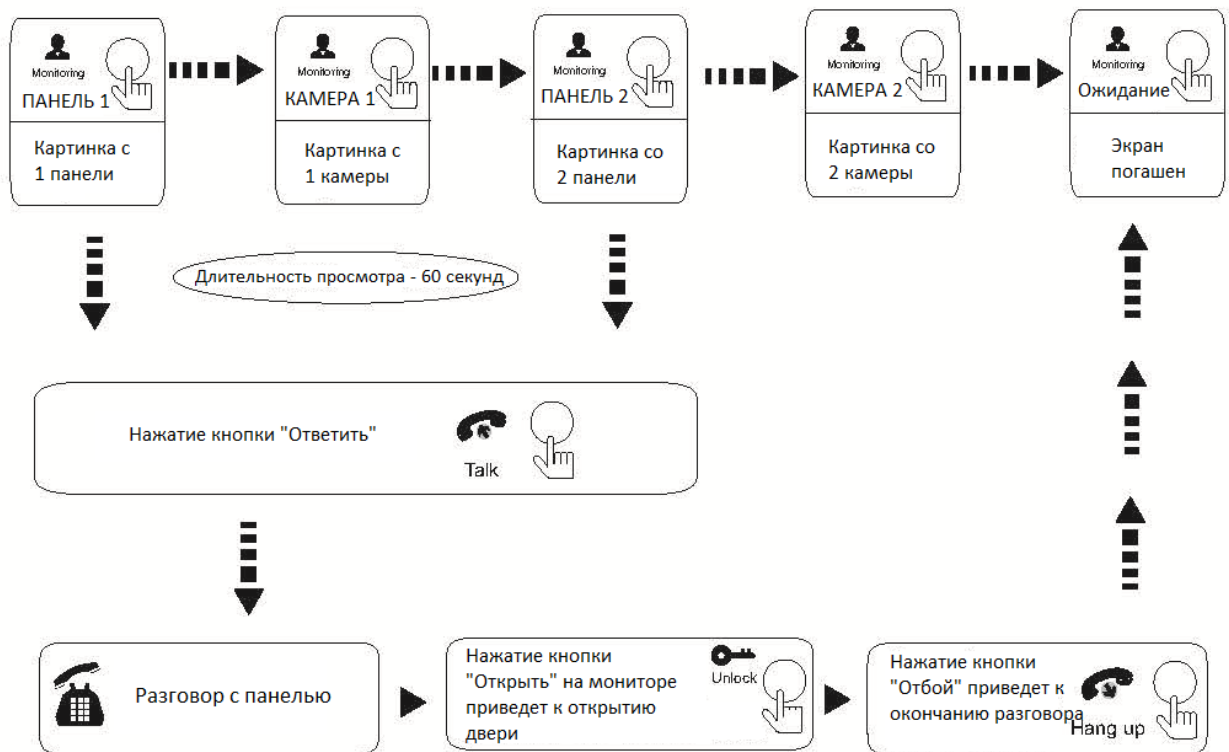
Monitoring
ПАНЕЛЬ 1

Картинка с 1 панели

Monitoring
КАМЕРА 1

Картинка с 1 камеры

Monitoring
ПАНЕЛЬ 2

Картинка со 2 панели

Monitoring
КАМЕРА 2

Картинка со 2 камеры

Monitoring
Ожидание

Экран погашен

Длительность просмотра - 60 секунд

Нажатие кнопки "Ответить"

Talk

Разговор с панелью

Нажатие кнопки "Открыть" на мониторе приведет к открытию двери

Unlock

Нажатие кнопки "Отбой" приведет к окончанию разговора

Hang up